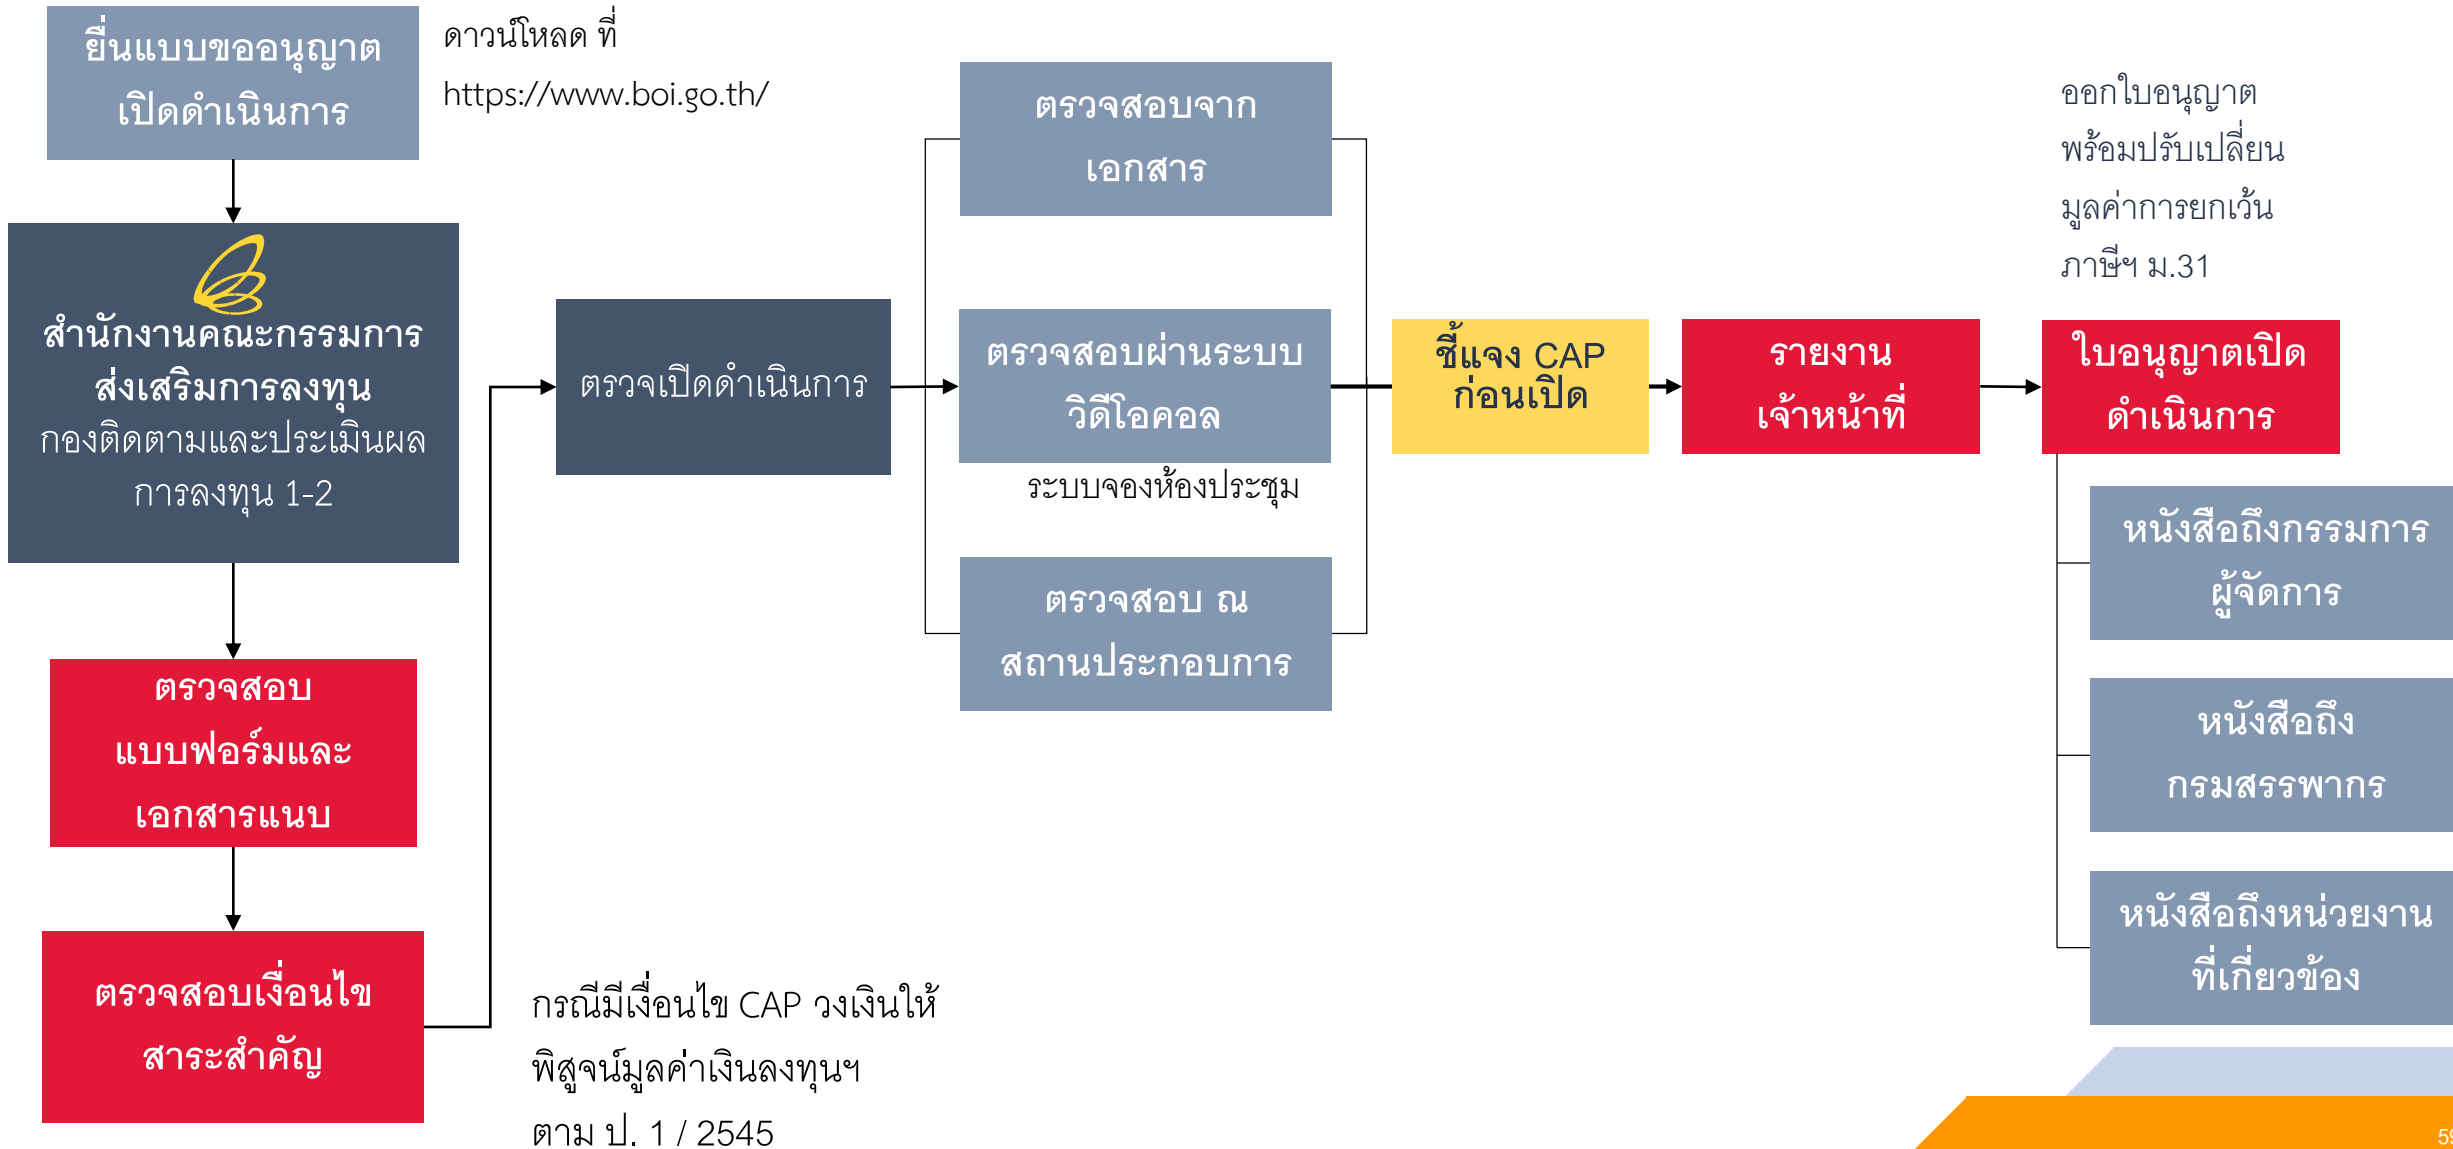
ยื่นแบบขออนุญาตเปิดดำเนินการ

ดาวน์โหลด ที่ https://www.boi.go.th/

สำนักงานคณะกรรมการส่งเสริมการลงทุน
กองติดตามและประเมินผลการลงทุน 1-2

ตรวจสอบแบบฟอร์มและเอกสารแนบ

ตรวจสอบเงื่อนไขสาระสำคัญ

กรณีมีเงื่อนไข CAP วงเงินให้พิสูจน์มูลค่าเงินลงทุนฯ ตาม ป. 1 / 2545

ตรวจเปิดดำเนินการ

ตรวจสอบจากเอกสาร

ตรวจสอบผ่านระบบวิดีโอคอล

ระบบจองห้องประชุม

ตรวจสอบ ณ สถานประกอบการ

ชี้แจง CAP ก่อนเปิด

รายงานเจ้าหน้าที่

ออกใบอนุญาต พร้อมปรับเปลี่ยนมูลค่าการยกเว้นภาษีฯ ม.31

ใบอนุญาตเปิดดำเนินการ

หนังสือถึงกรรมการผู้จัดการ

หนังสือถึงกรมสรรพากร

หนังสือถึงหน่วยงานที่เกี่ยวข้อง

5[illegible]